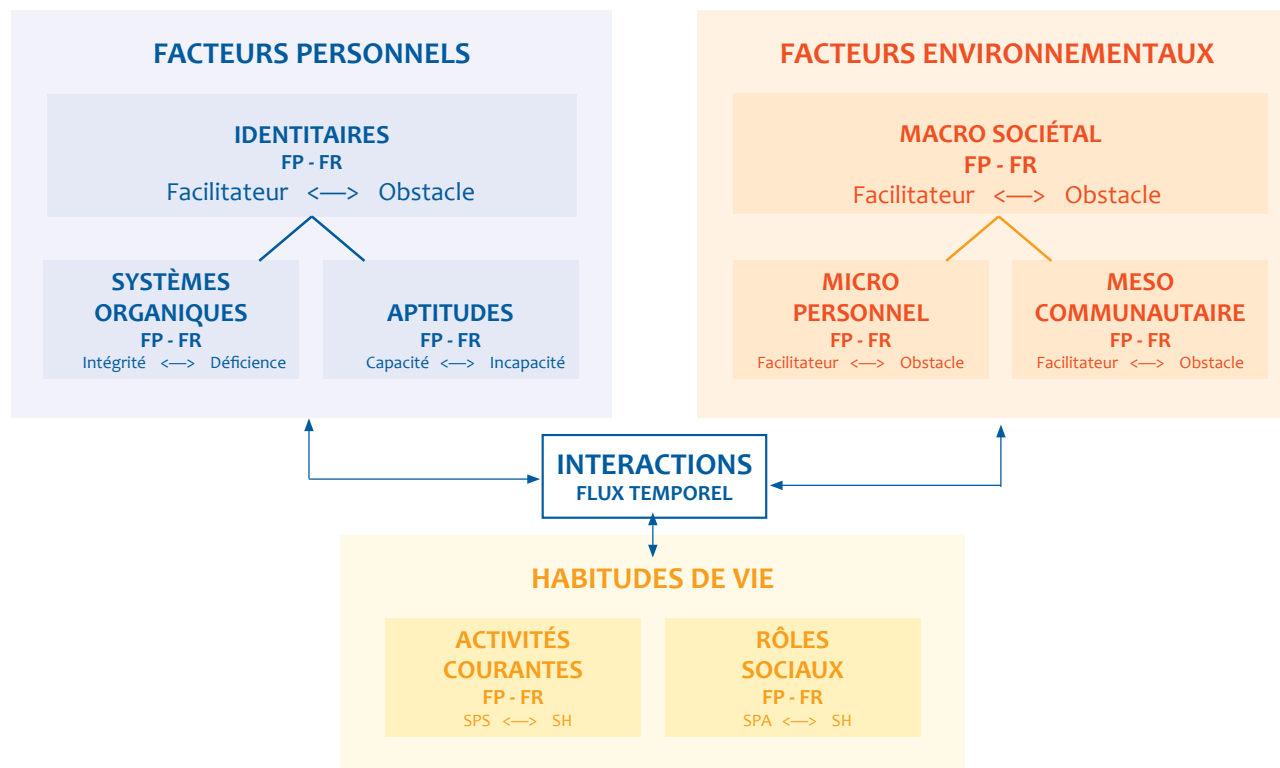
FACTEURS PERSONNELS

IDENTITAIRES
FP - FR
Facilitateur <—> Obstacle

SYSTÈMES ORGANIQUES
FP - FR
Intégrité <—> Déficience

APTITUDES
FP - FR
Capacité <—> Incapacité

FACTEURS ENVIRONNEMENTAUX

MACRO SOCIÉTAL
FP - FR
Facilitateur <—> Obstacle

MICRO PERSONNEL
FP - FR
Facilitateur <—> Obstacle

MESO COMMUNAUTAIRE
FP - FR
Facilitateur <—> Obstacle

INTERACTIONS
FLUX TEMPOREL

HABITUDES DE VIE

ACTIVITÉS COURANTES
FP - FR
SPS <—> SH

RÔLES SOCIAUX
FP - FR
SPA <—> SH